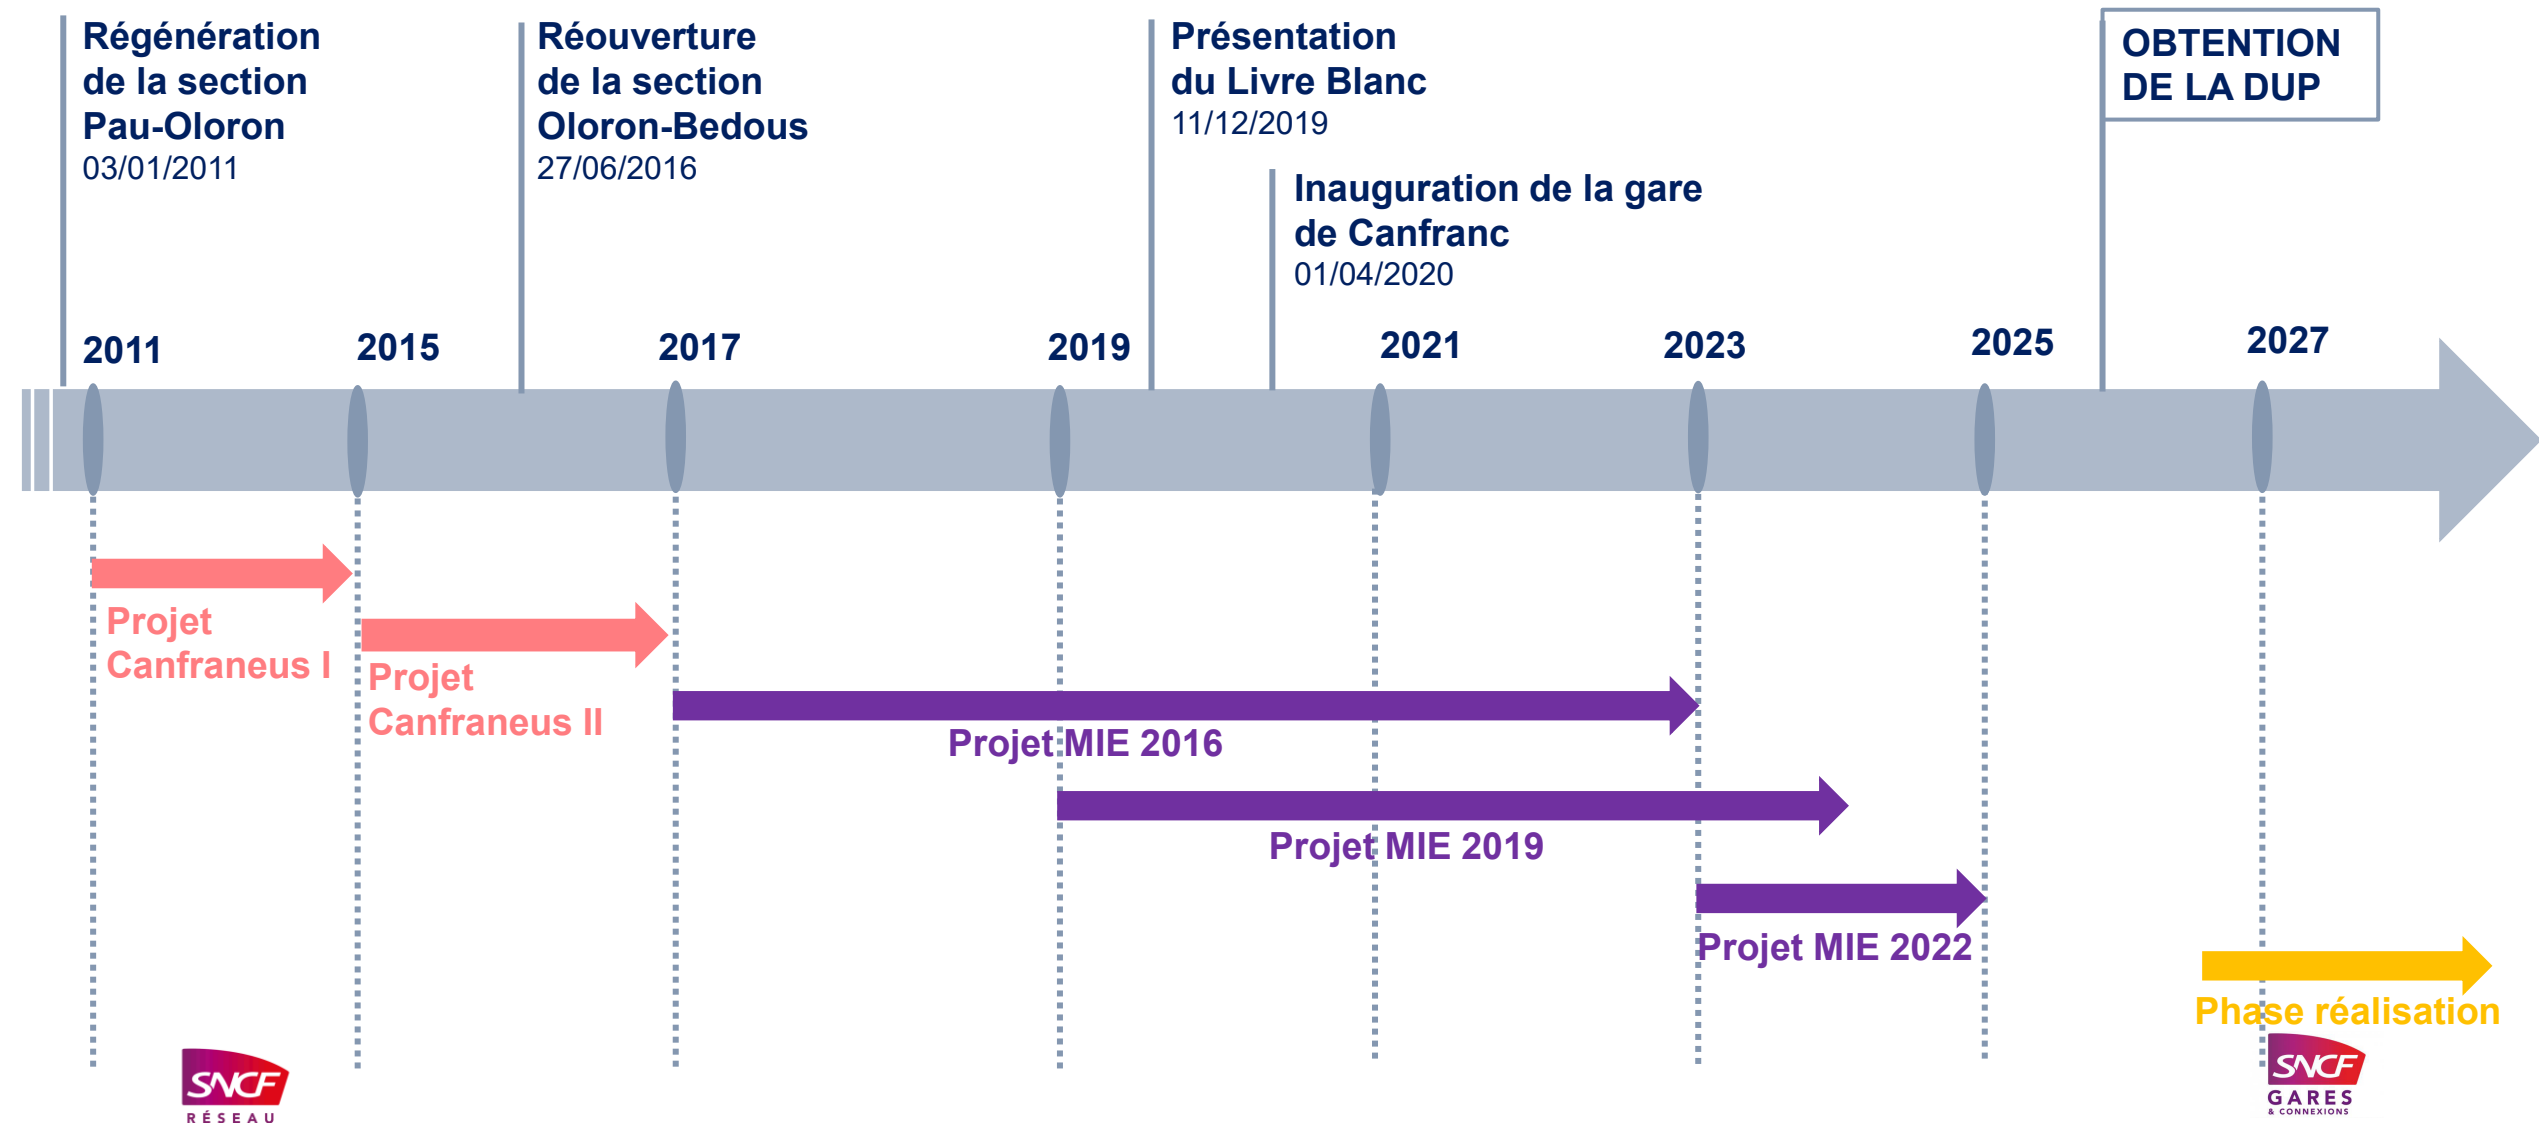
Régénération de la section Pau-Oloron
03/01/2011

Réouverture de la section Oloron-Bedous
27/06/2016

Présentation du Livre Blanc
11/12/2019

Inauguration de la gare de Canfranc
01/04/2020

OBTENTION DE LA DUP

2011
2015
2017
2019
2021
2023
2025
2027

Projet Canfraneus I

Projet Canfraneus II

Projet MIE 2016

Projet MIE 2019

Projet MIE 2022

Phase réalisation

SNCF RÉSEAU

SNCF GARES & CONNEXIONS